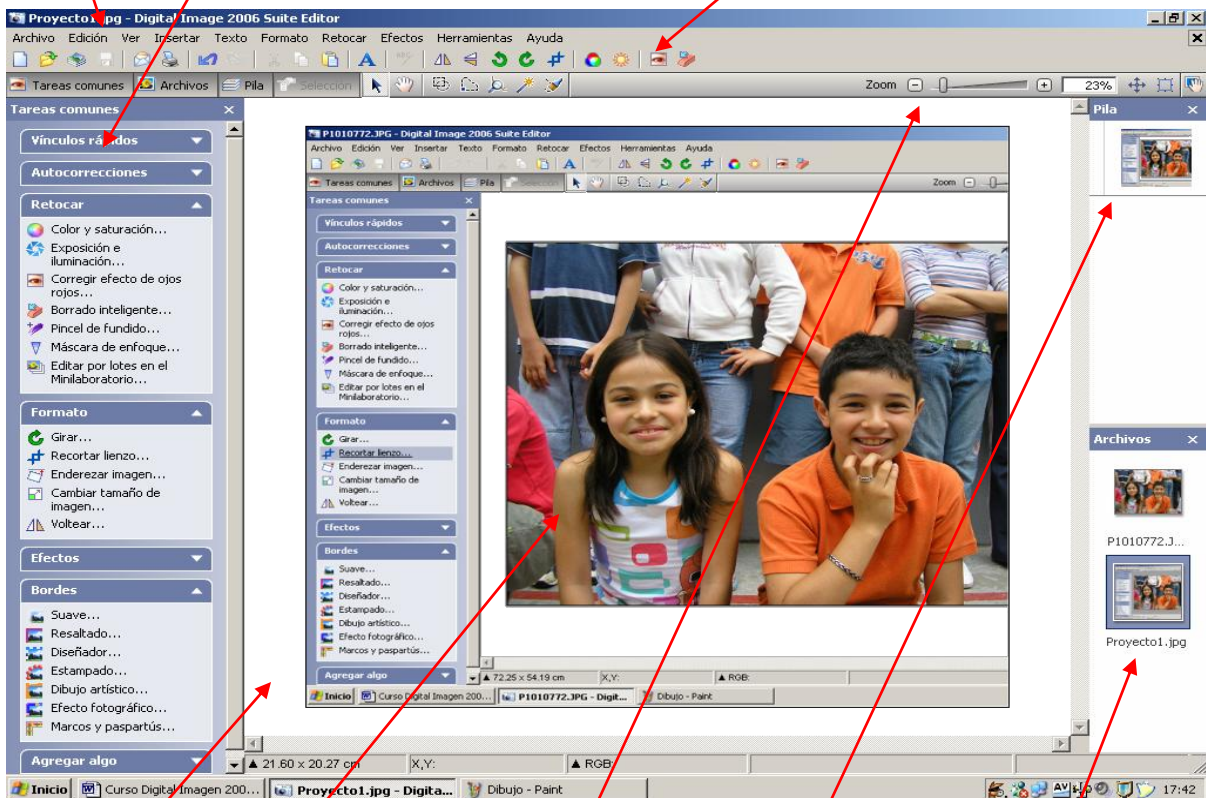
Proyecto1.jpg - Digital Image 2006 Suite Editor

Archivo Edición Ver Insertar Texto Formato Retocar Efectos Herramientas Ayuda

Tareas comunes Archivos Pila Selección

Zoom 23%

Tareas comunes

Vínculos rápidos

Autocorrecciones

Retocar

Color y saturación...
Exposición e iluminación...
Corregir efecto de ojos rojos...
Borrado inteligente...
Pincel de fundido...
Máscara de enfoque...
Editar por lotes en el Minilaboratorio...

Formato

Girar...
Recortar lienzo...
Enderezar imagen...
Cambiar tamaño de imagen...
Voltear...

Efectos

Bordes

Suave...
Resaltado...
Diseñador...
Estampado...
Dibujo artístico...
Efecto fotográfico...
Marcos y paspartús...

Agregar algo

P1010772.JPG - Digital Image 2006 Suite Editor

Archivo Edición Ver Insertar Texto Formato Retocar Efectos Herramientas Ayuda

Tareas comunes Archivos Pila Selección

Zoom

Tareas comunes

Vínculos rápidos

Autocorrecciones

Retocar

Color y saturación...
Exposición e iluminación...
Corregir efecto de ojos rojos...
Borrado inteligente...
Pincel de fundido...
Máscara de enfoque...
Editar por lotes en el Minilaboratorio...

Formato

Girar...
Recortar lienzo...
Enderezar imagen...
Cambiar tamaño de imagen...
Voltear...

Efectos

Bordes

Suave...
Resaltado...
Diseñador...
Estampado...
Dibujo artístico...
Efecto fotográfico...
Marcos y paspartús...

Agregar algo

72.25 x 54.19 cm X,Y: RGB:

Inicio Curso Digital Imagen 200... P1010772.JPG - Digit... Dibujo - Paint

Pila

Archivos

P1010772.J...

Proyecto1.jpg

21.60 x 20.27 cm X,Y: RGB:

Inicio Curso Digital Imagen 200... Proyecto1.jpg - Digita... Dibujo - Paint 17:42